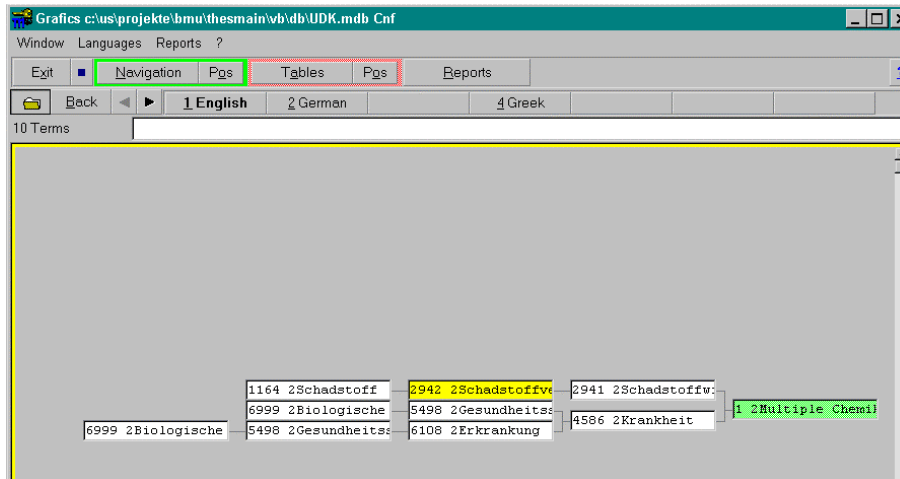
Grafics c:\us\projekte\bmu\thesmain\vb\db\UDK.mdb Cnf

Window Languages Reports ?

Exit Navigation Pos Tables Pos Reports

Back 1 English 2 German 4 Greek

10 Terms

1164 2Schadstoff
6999 2Biologische
5498 2Gesundheitsz
6999 2Biologische
2942 2Schadstoffve
5498 2Gesundheitsz
6108 2Erkrankung
2941 2Schadstoffw:
4586 2Krankheit
1 2Multiple Chemik